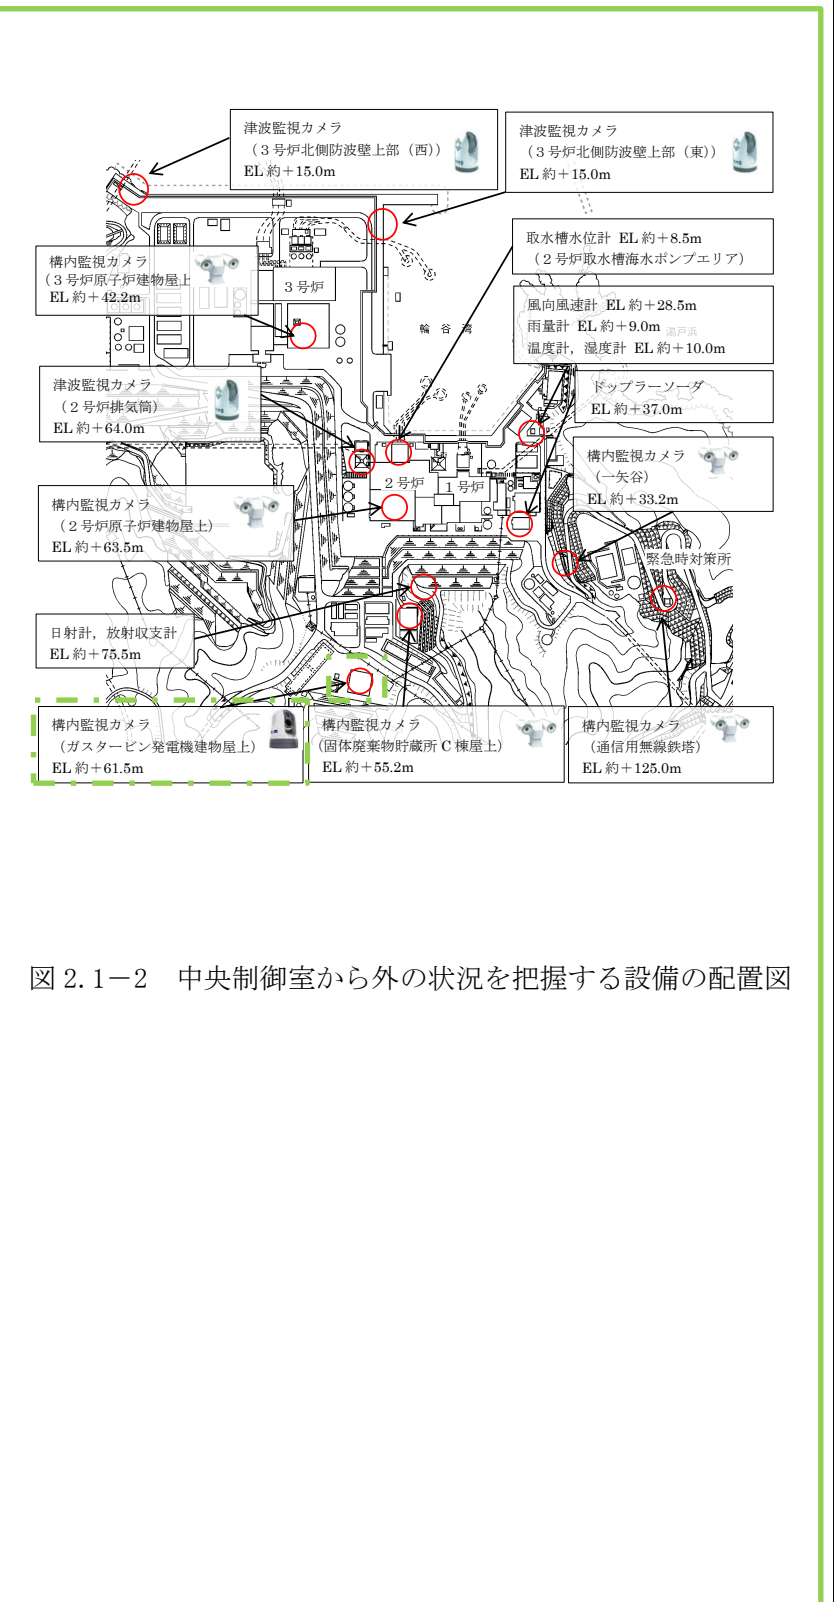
津波監視カメラ
（３号炉北側防波壁上部（西））
EL 約＋15.0m

津波監視カメラ
（３号炉北側防波壁上部（東））
EL 約＋15.0m

構内監視カメラ
（３号炉原子炉建物屋上）
EL 約＋42.2m

取水槽水位計 EL 約＋8.5m
（２号炉取水槽海水ポンプエリア）

３号炉

輪谷湾

風向風速計 EL 約＋28.5m
雨量計 EL 約＋9.0m
温度計，湿度計 EL 約＋10.0m

津波監視カメラ
（２号炉排気筒）
EL 約＋64.0m

ドップラーソーダ
EL 約＋37.0m

構内監視カメラ
（一矢谷）
EL 約＋33.2m

２号炉

１号炉

構内監視カメラ
（２号炉原子炉建物屋上）
EL 約＋63.5m

緊急時対策所

日射計，放射収支計
EL 約＋75.5m

構内監視カメラ
（ガスタービン発電機建物屋上）
EL 約＋61.5m

構内監視カメラ
（固体廃棄物貯蔵所 C 棟屋上）
EL 約＋55.2m

構内監視カメラ
（通信用無線鉄塔）
EL 約＋125.0m

図 2.1－2 中央制御室から外の状況を把握する設備の配置図